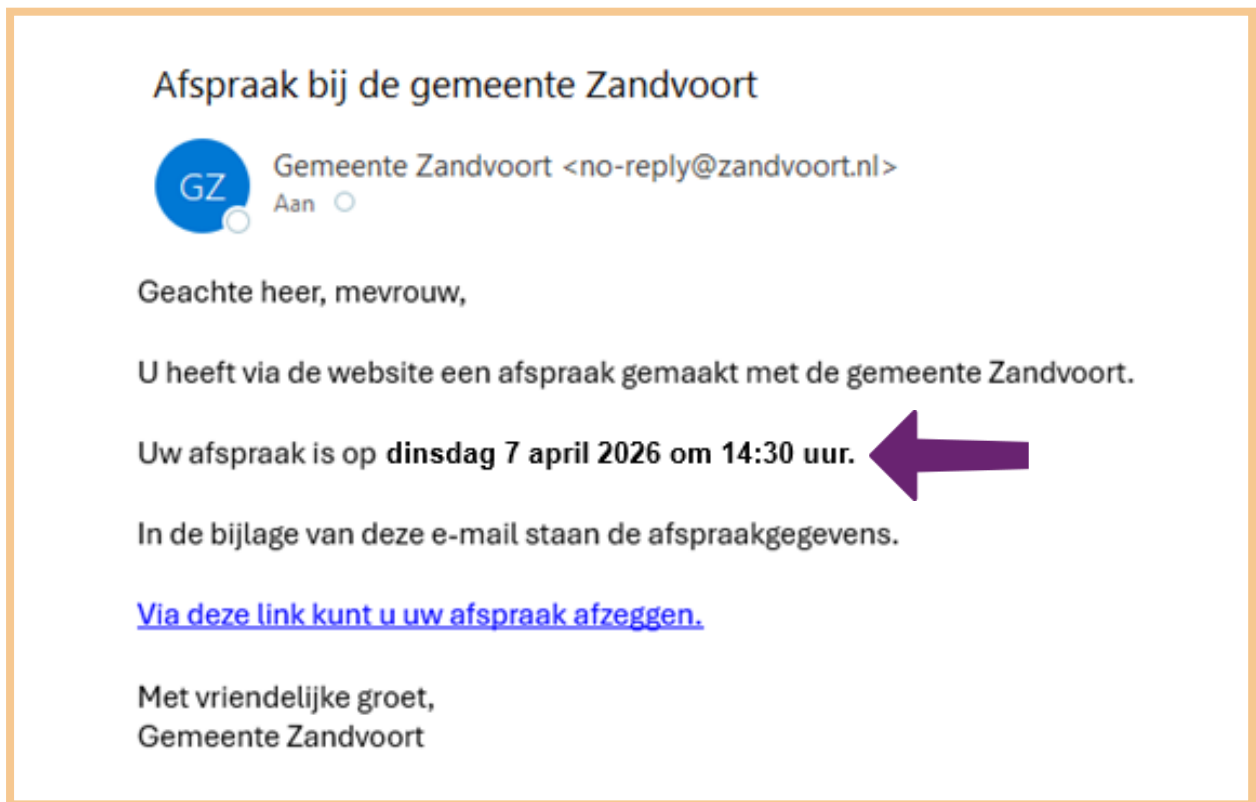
Afspraak bij de gemeente Zandvoort

GZ

Gemeente Zandvoort <no-reply@zandvoort.nl>
Aan

Geachte heer, mevrouw,

U heeft via de website een afspraak gemaakt met de gemeente Zandvoort.

Uw afspraak is op **dinsdag 7 april 2026 om 14:30 uur.**

In de bijlage van deze e-mail staan de afspraakgegevens.

Via deze link kunt u uw afspraak afzeggen.

Met vriendelijke groet,
Gemeente Zandvoort